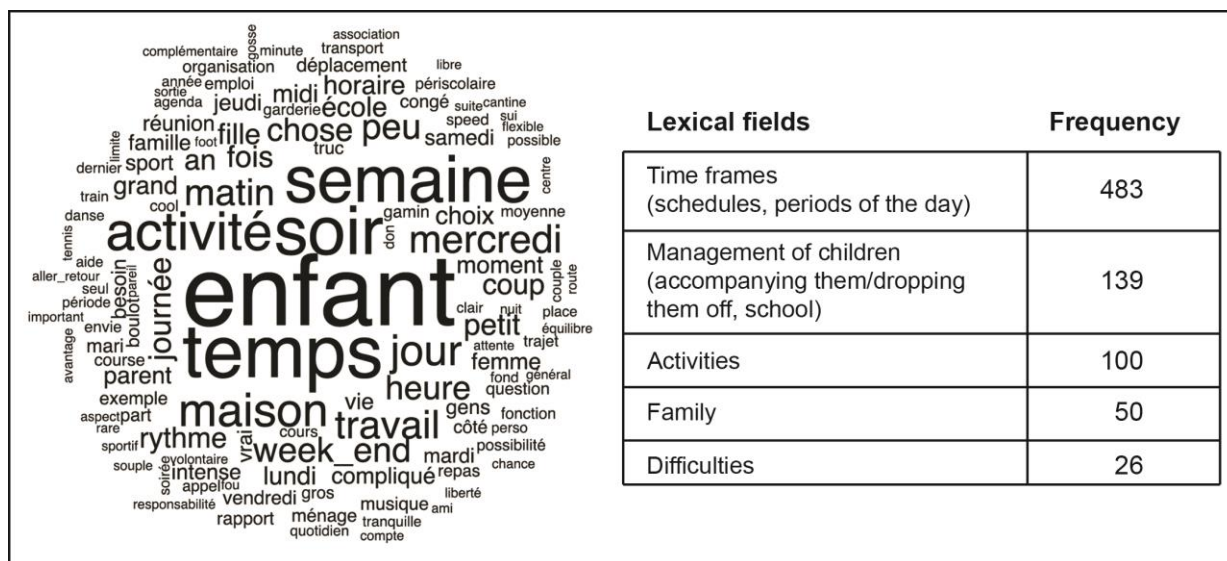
complémentaire gosse minute association transport organisation déplacement libre année emploi sortie agenda midi horaire périscolaire jeudi garderie école congé suite cantine réunion fille chose peu speed sui flexible famille foot samedi possible limite dernier sport truc an fois centre train grand matin semaine cool gamin choix moyenne danse activité soir don mercredi tennis aide besoin moment aller_retour seul boulot pareil journée coup couple route période enfant petit clair nuit place important envie équilibre mari temps jour attente trajet avantage course femme parent heure fond général question exemple maison vie aspect part travail gens fonction rare vrai côté perso sportif rythme week_end cours possibilité volontaire mardi souple intense compliqué repas chance soirée appel fou lundi vendredi gros liberté responsabilité musique ami rapport ménage tranquille quotidien compte

| Lexical fields | Frequency |
|---|---|
| Time frames (schedules, periods of the day) | 483 |
| Management of children (accompanying them/dropping them off, school) | 139 |
| Activities | 100 |
| Family | 50 |
| Difficulties | 26 |